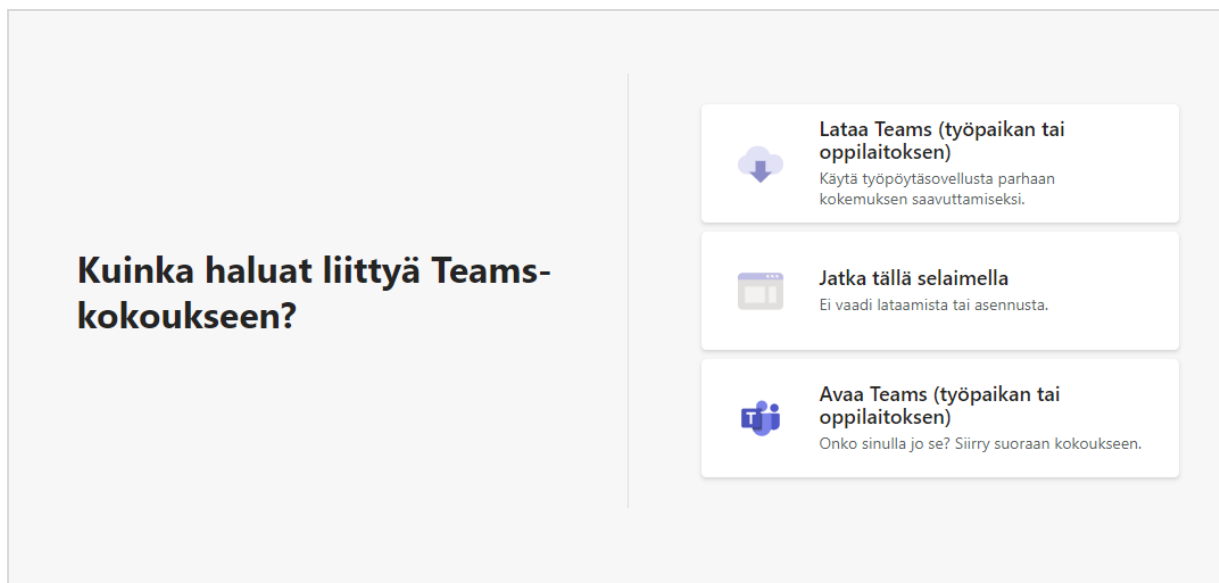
Kuinka haluat liittyä Teams-kokoukseen?

Lataa Teams (työpaikan tai oppilaitoksen)
Käytä työpöytäsovellusta parhaan kokemuksen saavuttamiseksi.

Jatka tällä selaimella
Ei vaadi lataamista tai asennusta.

Avaa Teams (työpaikan tai oppilaitoksen)
Onko sinulla jo se? Siirry suoraan kokoukseen.